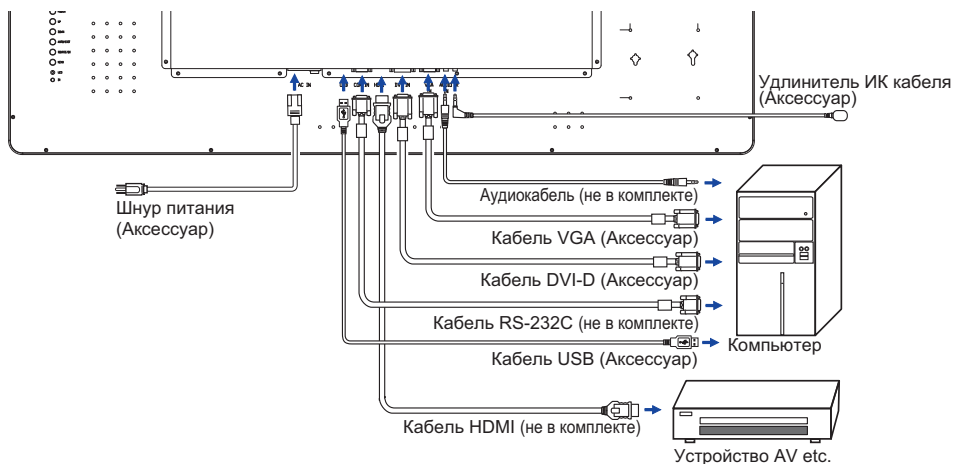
Удлинитель ИК кабеля (Аксессуар)

Шнур питания (Аксессуар)

Аудиокабель (не в комплекте)

Кабель VGA (Аксессуар)

Кабель DVI-D (Аксессуар)

Кабель RS-232C (не в комплекте)

Кабель USB (Аксессуар)

Компьютер

Кабель HDMI (не в комплекте)

Устройство AV etc.